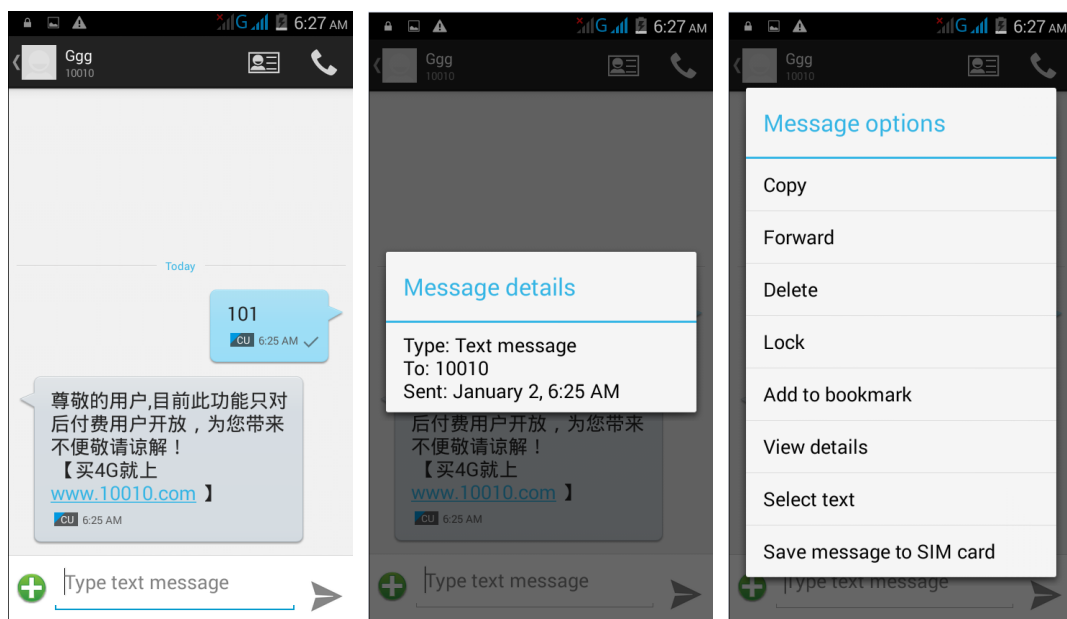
G 6:27 AM
Ggg
10010

Today

101
CU 6:25 AM

尊敬的用户,目前此功能只对后付费用户开放，为您带来不便敬请谅解！
【买4G就上 www.10010.com 】
CU 6:25 AM

Type text message

G 6:27 AM
Ggg
10010

Message details

Type: Text message
To: 10010
Sent: January 2, 6:25 AM

后付费用户开放，为您带来不便敬请谅解！
【买4G就上 www.10010.com 】
CU 6:25 AM

Type text message

G 6:27 AM
Ggg
10010

Message options

Copy

Forward

Delete

Lock

Add to bookmark

View details

Select text

Save message to SIM card

Type text message